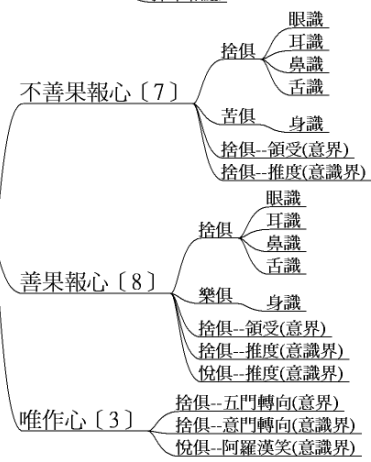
不善果報心〔7〕
捨俱
眼識
耳識
鼻識
舌識
苦俱
身識
捨俱--領受(意界)
捨俱--推度(意識界)

善果報心〔8〕
捨俱
眼識
耳識
鼻識
舌識
樂俱
身識
捨俱--領受(意界)
捨俱--推度(意識界)
悅俱--推度(意識界)

唯作心〔3〕
捨俱--五門轉向(意界)
捨俱--意門轉向(意識界)
悅俱--阿羅漢笑(意識界)